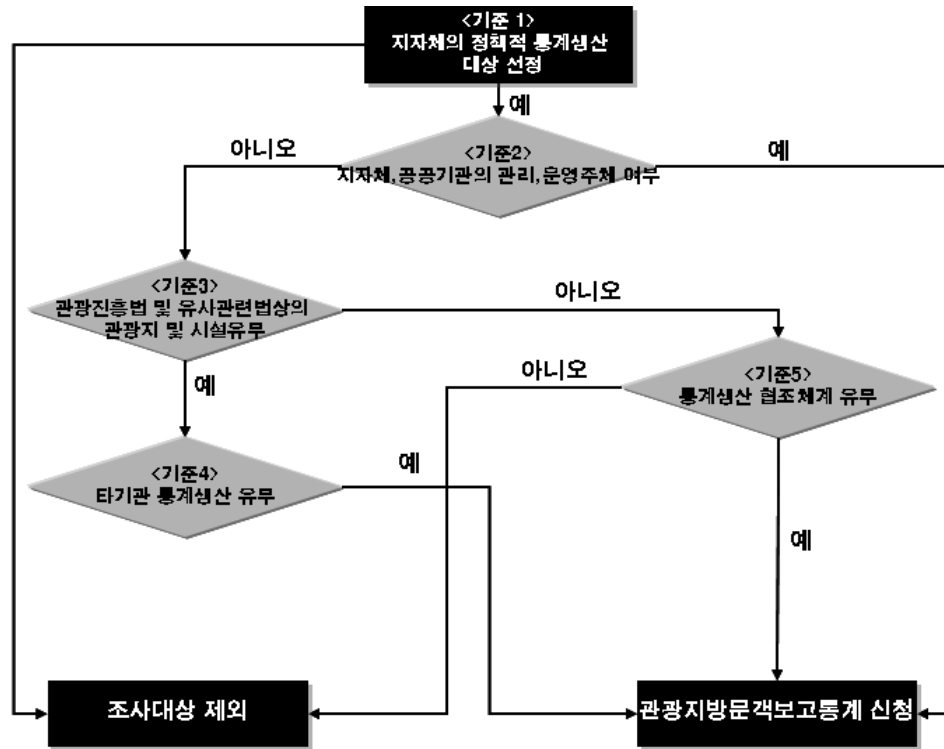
<기준 1>
지자체의 정책적 통계생산 대상 선정

예

아니오

<기준2>
지자체,공공기관의 관리,운영주체 여부

예

<기준3>
관광진흥법 및 유사관련법상의 관광지 및 시설유무

아니오

예

아니오

<기준5>
통계생산 협조체계 유무

<기준4>
타기관 통계생산 유무

예

예

조사대상 제외

관광지방문객보고통계 신청